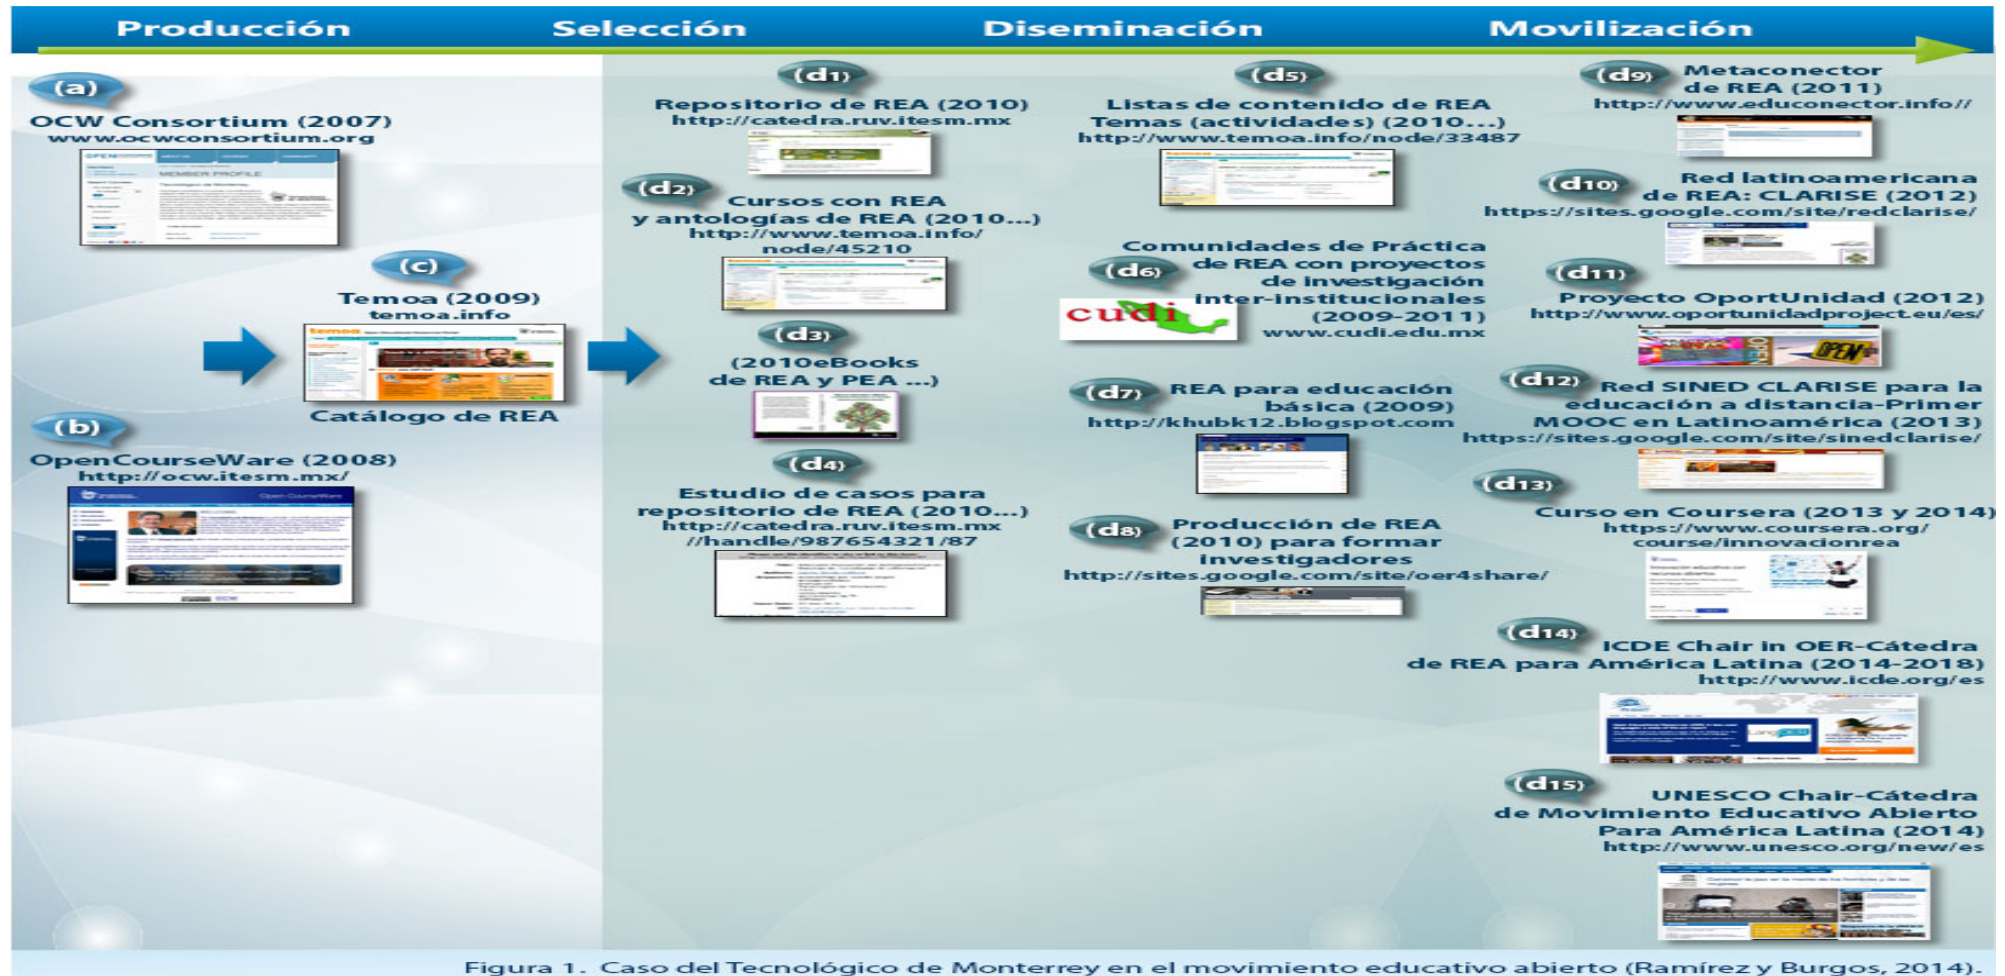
Producción Selección Diseminación Movilización

(a)
OCW Consortium (2007)
www.ocwconsortium.org

(c)
Temoa (2009)
temoa.info
Catálogo de REA

(b)
OpenCourseWare (2008)
http://ocw.itesm.mx/

(d1)
Repositorio de REA (2010)
http://catedra.ruv.itesm.mx

(d2)
Cursos con REA
y antologías de REA (2010...)
http://www.temoa.info/node/45210

(d3)
(2010eBooks
de REA y PEA ...)

(d4)
Estudio de casos para
repositorio de REA (2010...)
http://catedra.ruv.itesm.mx
//handle/987654321/87

(d5)
Listas de contenido de REA
Temas (actividades) (2010...)
http://www.temoa.info/node/33487

(d6)
Comunidades de Práctica
de REA con proyectos
de investigación
inter-institucionales
(2009-2011)
www.cudi.edu.mx
cudi

(d7)
REA para educación
básica (2009)
http://khubk12.blogspot.com

(d8)
Producción de REA
(2010) para formar
investigadores
http://sites.google.com/site/oer4share/

(d9)
Metaconector
de REA (2011)
http://www.educonector.info//

(d10)
Red latinoamericana
de REA: CLARISE (2012)
https://sites.google.com/site/redclarise/

(d11)
Proyecto OportUnidad (2012)
http://www.oportunidadproject.eu/es/

(d12)
Red SINED CLARISE para la
educación a distancia-Primer
MOOC en Latinoamérica (2013)
https://sites.google.com/site/sinedclarise/

(d13)
Curso en Coursera (2013 y 2014)
https://www.coursera.org/
course/innovacionrea

(d14)
ICDE Chair in OER-Cátedra
de REA para América Latina (2014-2018)
http://www.icde.org/es

(d15)
UNESCO Chair-Cátedra
de Movimiento Educativo Abierto
Para América Latina (2014)
http://www.unesco.org/new/es

Figura 1. Caso del Tecnológico de Monterrey en el movimiento educativo abierto (Ramírez y Burgos, 2014).